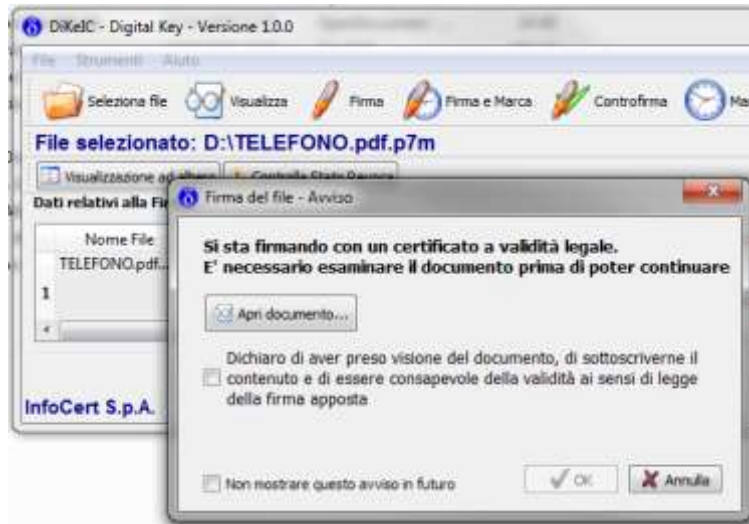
DiKeIC - Digital Key - Versione 1.0.0

File Strumenti Aiuto

Seleziona file Visualizza Firma Firma e Marca Controfirma Ma

File selezionato: D:\TELEFONO.pdf.p7m

Visualizzazione ad albero Controlla Stato Revoca

Dati relativi alla Fir

Nome File
TELEFONO.pdf...
1

InfoCert S.p.A.

Firma del file - Avviso

Si sta firmando con un certificato a validità legale.
E' necessario esaminare il documento prima di poter continuare

Apri documento...

Dichiaro di aver preso visione del documento, di sottoscriverne il contenuto e di essere consapevole della validità ai sensi di legge della firma apposta

Non mostrare questo avviso in futuro

OK

Annulla